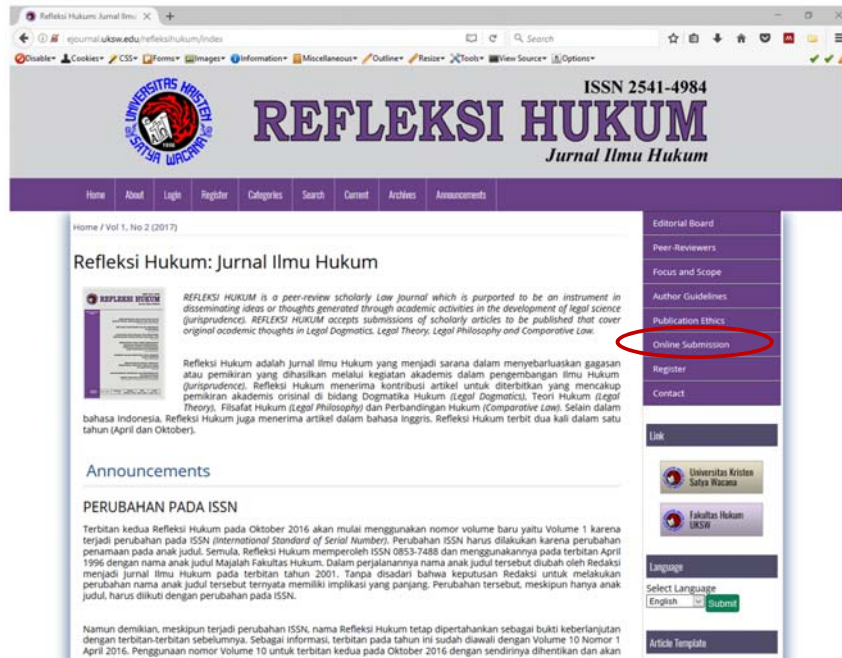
Refleksi Hukum: Jurnal Ilmu ×  +

ejournal.uksw.edu/refleksihukum/index

Search

Disable▾ Cookies▾ CSS▾ Forms▾ Images▾ Information▾ Miscellaneous▾ Outline▾ Resize▾ Tools▾ View Source▾ Options▾

UNIVERSITAS KRISTEN SATYA WACANA

ISSN 2541-4984

REFLEKSI HUKUM

Jurnal Ilmu Hukum

Home About Login Register Categories Search Current Archives Announcements

Home / Vol 1, No 2 (2017)

Refleksi Hukum: Jurnal Ilmu Hukum

REFLEKSI HUKUM

REFLEKSI HUKUM is a peer-review scholarly Law Journal which is purported to be an instrument in disseminating ideas or thoughts generated through academic activities in the development of legal science (jurisprudence). REFLEKSI HUKUM accepts submissions of scholarly articles to be published that cover original academic thoughts in Legal Dogmatics, Legal Theory, Legal Philosophy and Comparative Law.

Refleksi Hukum adalah Jurnal Ilmu Hukum yang menjadi sarana dalam menyebarluaskan gagasan atau pemikiran yang dihasilkan melalui kegiatan akademis dalam pengembangan Ilmu Hukum (Jurisprudence). Refleksi Hukum menerima kontribusi artikel untuk diterbitkan yang mencakup pemikiran akademis orisinal di bidang Dogmatika Hukum (Legal Dogmatics), Teori Hukum (Legal Theory), Filsafat Hukum (Legal Philosophy) dan Perbandingan Hukum (Comparative Law). Selain dalam bahasa Indonesia, Refleksi Hukum juga menerima artikel dalam bahasa Inggris. Refleksi Hukum terbit dua kali dalam satu tahun (April dan Oktober).

Announcements

PERUBAHAN PADA ISSN

Terbitan kedua Refleksi Hukum pada Oktober 2016 akan mulai menggunakan nomor volume baru yaitu Volume 1 karena terjadi perubahan pada ISSN (International Standard of Serial Number). Perubahan ISSN harus dilakukan karena perubahan penamaan pada anak judul. Semula, Refleksi Hukum memperoleh ISSN 0853-7488 dan menggunakannya pada terbitan April 1996 dengan nama anak judul Majalah Fakultas Hukum. Dalam perjalanannya nama anak judul tersebut diubah oleh Redaksi menjadi Jurnal Ilmu Hukum pada terbitan tahun 2001. Tanpa disadari bahwa keputusan Redaksi untuk melakukan perubahan nama anak judul tersebut ternyata memiliki implikasi yang panjang. Perubahan tersebut, meskipun hanya anak judul, harus diikuti dengan perubahan pada ISSN.

Namun demikian, meskipun terjadi perubahan ISSN, nama Refleksi Hukum tetap dipertahankan sebagai bukti keberlanjutan dengan terbitan-terbitan sebelumnya. Sebagai informasi, terbitan pada tahun ini sudah diawali dengan Volume 10 Nomor 1 April 2016. Penggunaan nomor Volume 10 untuk terbitan kedua pada Oktober 2016 dengan sendirinya dihentikan dan akan

Editorial Board
Peer-Reviewers
Focus and Scope
Author Guidelines
Publication Ethics
Online Submission
Register
Contact

Link

Universitas Kristen Satya Wacana

Fakultas Hukum UKSW

Language
Select Language
English
Submit

Article Template